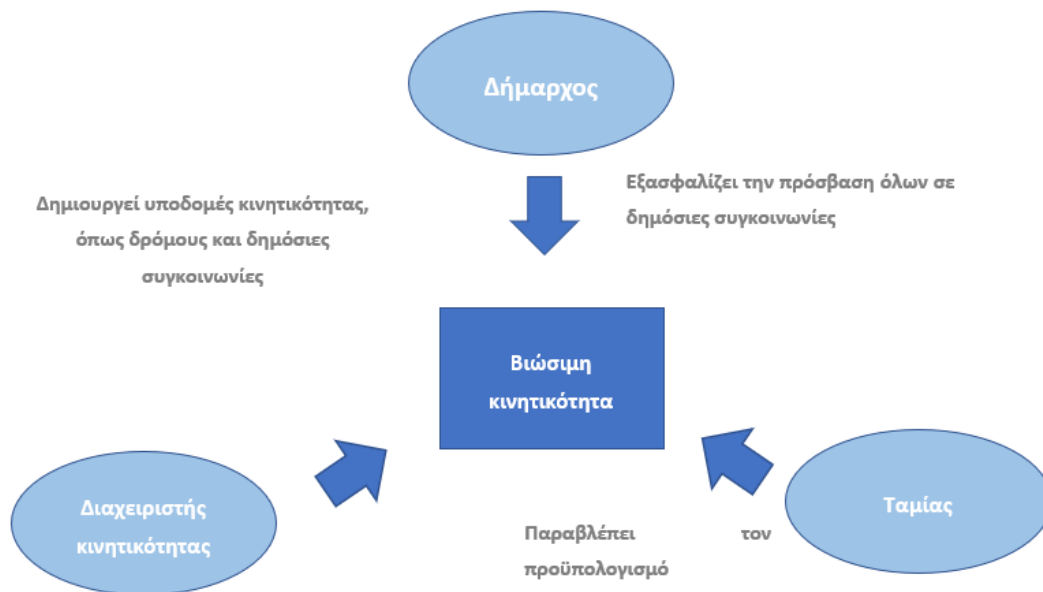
Δήμαρχος

Δημιουργεί υποδομές κινητικότητας, όπως δρόμους και δημόσιες συγκοινωνίες

Εξασφαλίζει την πρόσβαση όλων σε δημόσιες συγκοινωνίες

Βιώσιμη κινητικότητα

Διαχειριστής κινητικότητας

Ταμίας

Παραβλέπει τον προϋπολογισμό